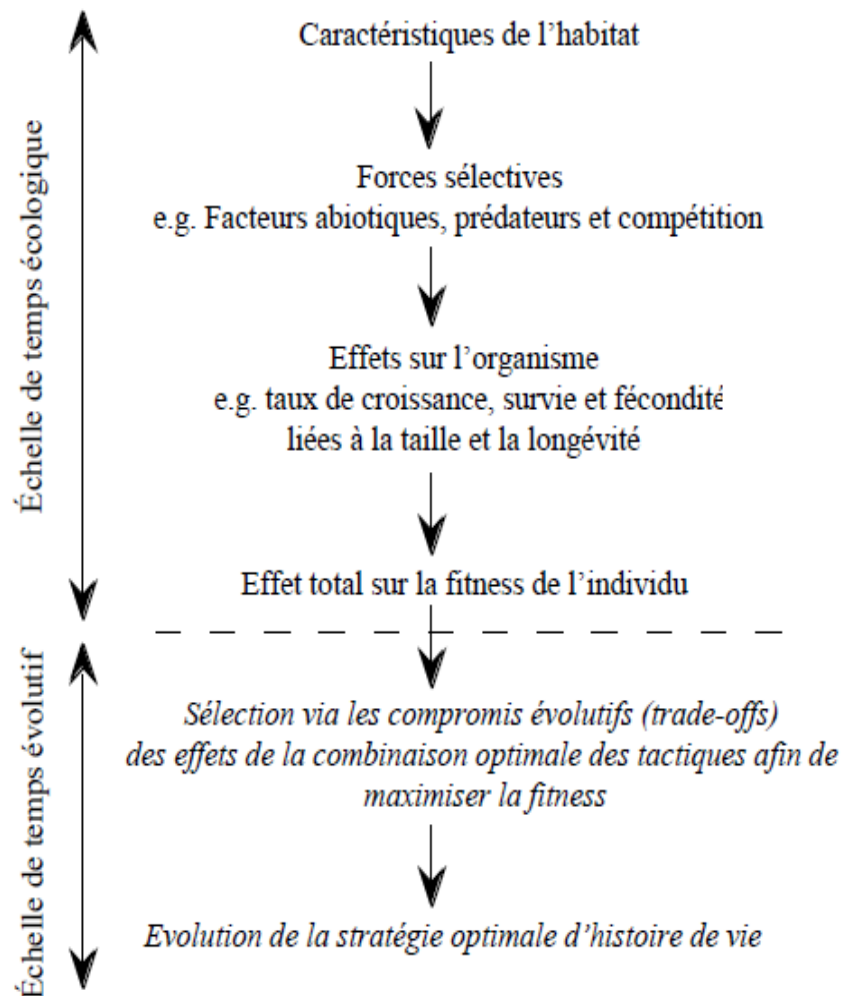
Échelle de temps écologique

Caractéristiques de l'habitat

Forces sélectives
e.g. Facteurs abiotiques, prédateurs et compétition

Effets sur l'organisme
e.g. taux de croissance, survie et fécondité liées à la taille et la longévité

Effet total sur la fitness de l'individu

Échelle de temps évolutif

Sélection via les compromis évolutifs (trade-offs) des effets de la combinaison optimale des tactiques afin de maximiser la fitness

Evolution de la stratégie optimale d'histoire de vie